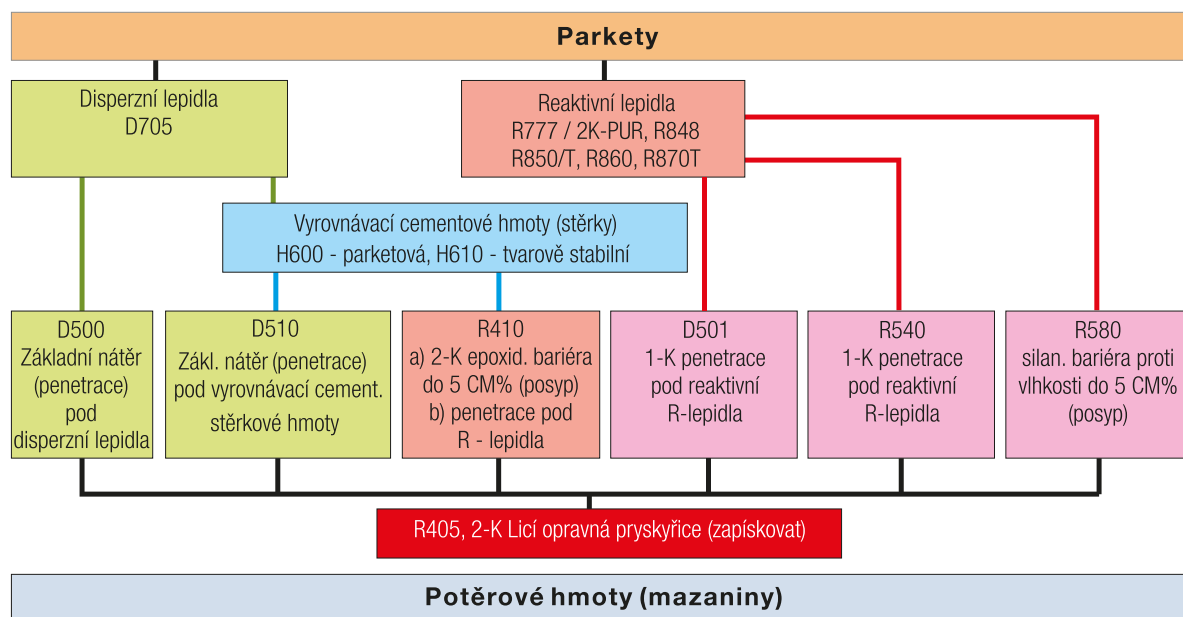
Parkety

Disperzní lepidla
D705

Reaktivní lepidla
R777 / 2K-PUR, R848
R850/T, R860, R870T

Vyrovnávací cementové hmoty (stěrky)
H600 - parketová, H610 - tvarově stabilní

D500
Základní nátěr
(penetrace)
pod
disperzní lepidla

D510
Zákl. nátěr (penetrace)
pod vyrovnávací cement.
stěrkové hmoty

R410
a) 2-K epoxid. bariéra
do 5 CM% (posyp)
b) penetrace pod
R - lepidla

D501
1-K penetrace
pod reaktivní
R-lepidla

R540
1-K penetrace
pod reaktivní
R-lepidla

R580
silan. bariéra proti
vlhkosti do 5 CM%
(posyp)

R405, 2-K Licí opravná pryskyřice (zapískovat)

Potěrové hmoty (mazaniny)